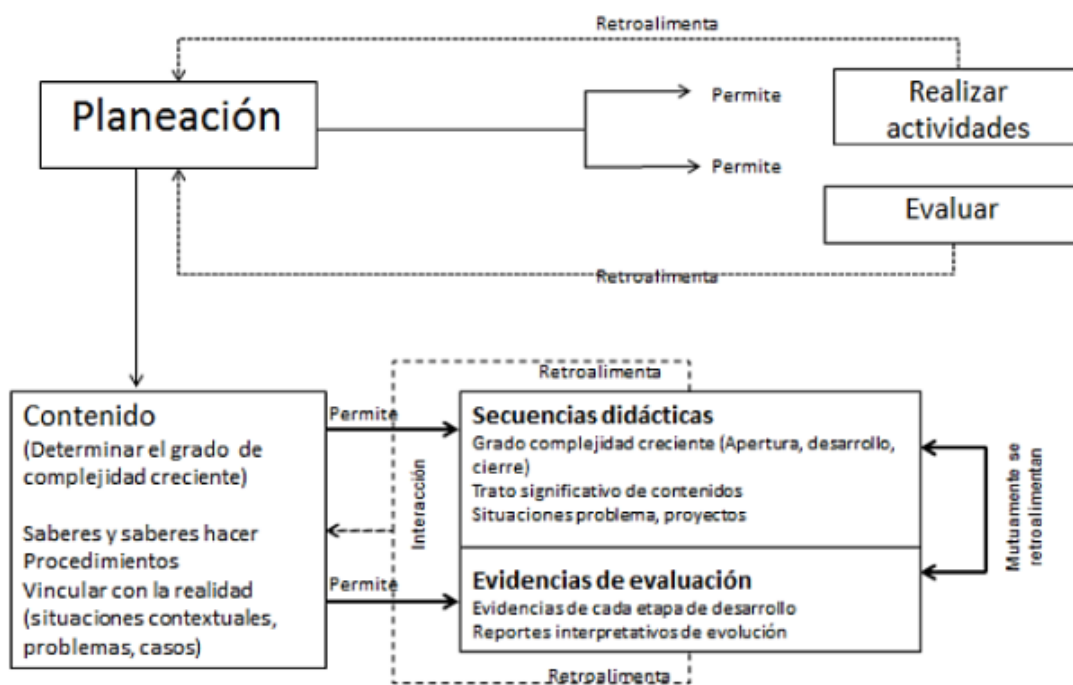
Retroalimenta

Planeación

Permite

Permite

Realizar actividades

Evaluar

Retroalimenta

Retroalimenta

Contenido
(Determinar el grado de complejidad creciente)

Saberes y saberes hacer
Procedimientos
Vincular con la realidad (situaciones contextuales, problemas, casos)

Permite

Permite

Interacción

Secuencias didácticas
Grado complejidad creciente (Apertura, desarrollo, cierre)
Trato significativo de contenidos
Situaciones problema, proyectos

Evidencias de evaluación
Evidencias de cada etapa de desarrollo
Reportes interpretativos de evolución

Mutuamente se retroalimentan

Retroalimenta